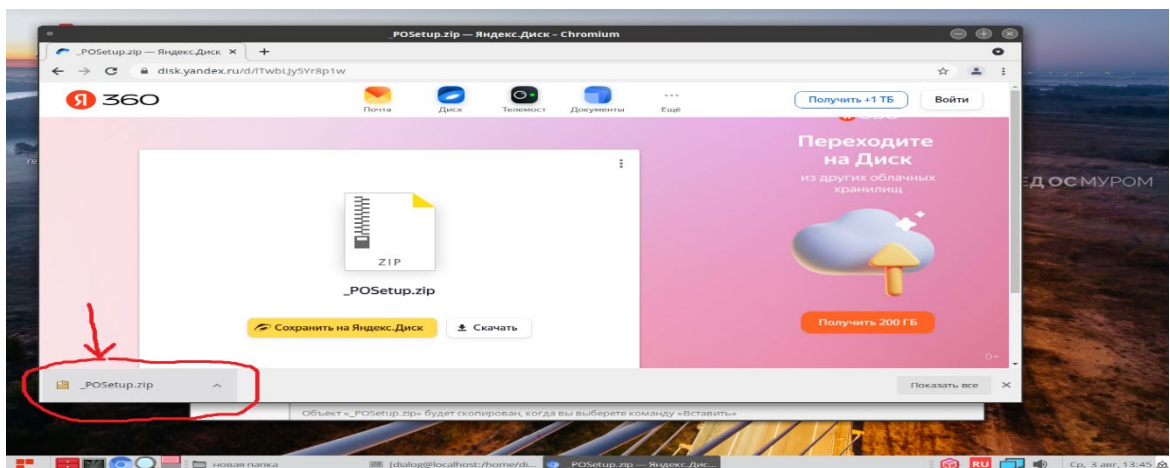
_POSetup.zip — Яндекс.Диск - Chromium

_POSetup.zip — Яндекс.Диск ×  +

disk.yandex.ru/d/lTwbLjy5Yr8p1w

Я 360

Почта  Диск  Телемост  Документы  Ещё

Получить +1 ТБ  Войти

Переходите на Диск
из других облачных хранилищ

Получить 200 ГБ

ZIP

_POSetup.zip

Сохранить на Яндекс.Диск  Скачать

ЕД ОС МУРОМ

_POSetup.zip

Показать все ×

Объект «_POSetup.zip» будет скопирован, когда вы выберете команду «Вставить»

новая папка  [dialog@localhost:/home/di...  POSetup.zip — Яндекс.Дис...  RU  Ср, 3 авг, 13:45